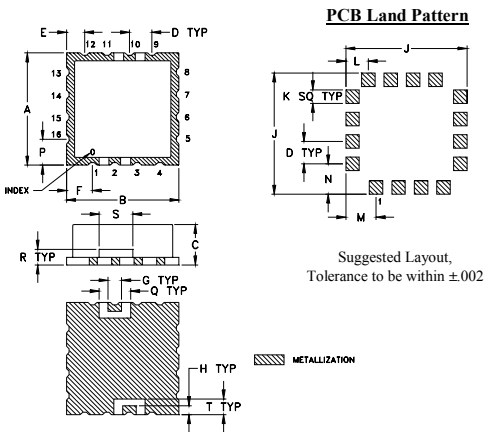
PCB Land Pattern

E
12 11 10 9
D TYP
13
14
15
16
A
P
8
7
6
5
INDEX
F
1 2 3 4
B
S
C
R TYP
G TYP
Q TYP
H TYP
T TYP

J
L
K SQ TYP
J
D TYP
N
M
1

Suggested Layout, Tolerance to be within ±.002

METALLIZATION